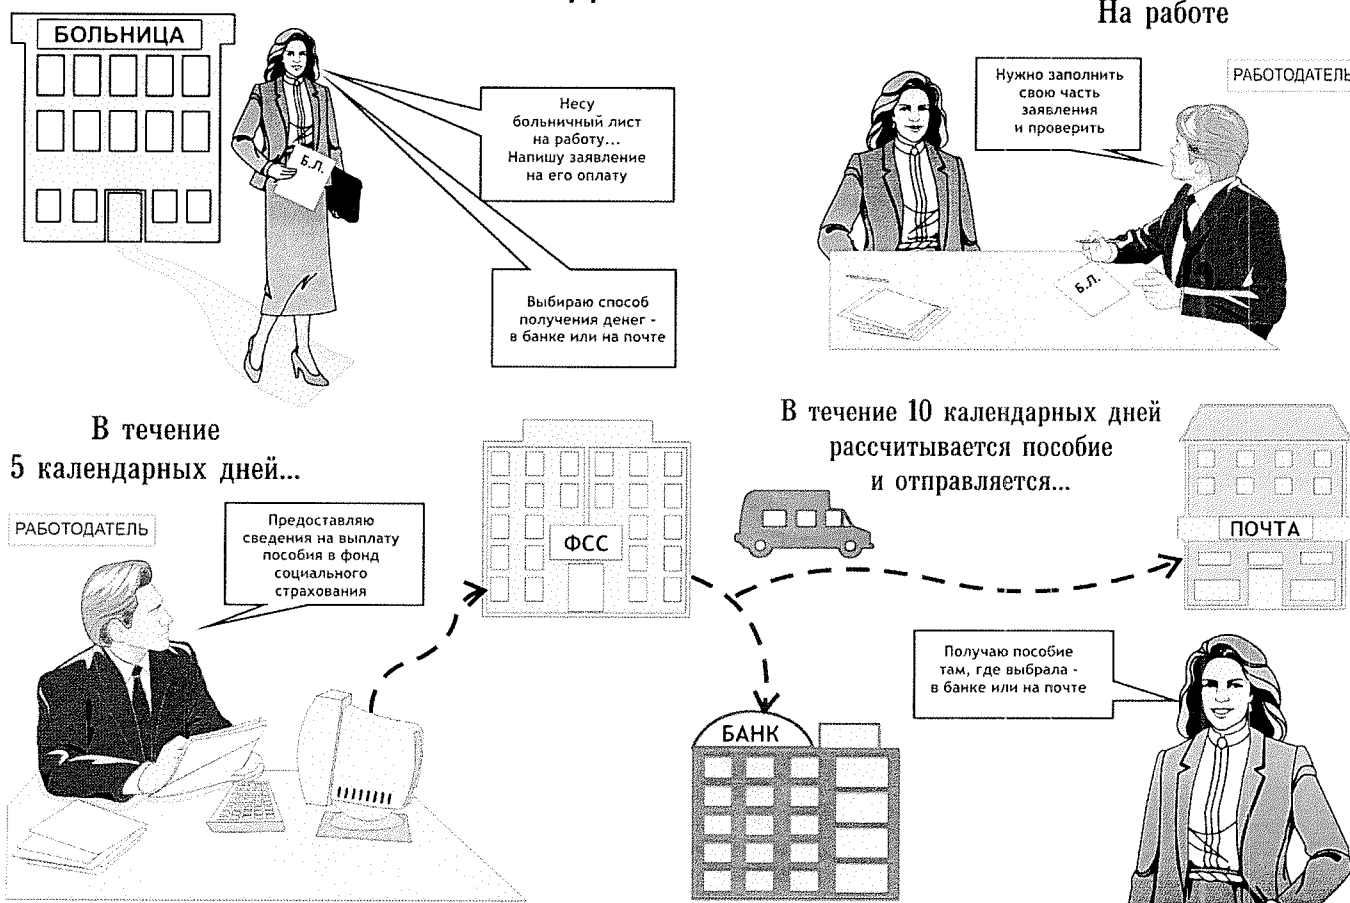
БОЛЬНИЦА

Б.Л.

Несу больничный лист на работу... Напишу заявление на его оплату

Выбираю способ получения денег - в банке или на почте

На работе

Нужно заполнить свою часть заявления и проверить

РАБОТОДАТЕЛЬ

Б.Л.

В течение 5 календарных дней...

РАБОТОДАТЕЛЬ

Предоставляю сведения на выплату пособия в фонд социального страхования

ФСС

В течение 10 календарных дней рассчитывается пособие и отправляется...

ПОЧТА

Получаю пособие там, где выбрала - в банке или на почте

БАНК